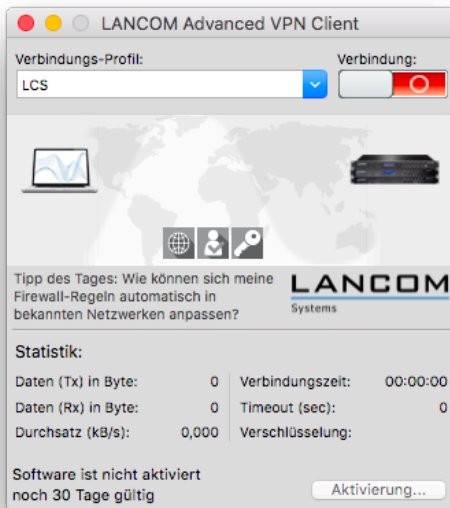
LANCOM Advanced VPN Client

Verbindungs-Profil:

LCS

Verbindung:

Tipp des Tages: Wie können sich meine Firewall-Regeln automatisch in bekannten Netzwerken anpassen?

LANCOM
Systems

Statistik:

| | | | |
|---|---|---|---|
| Daten (Tx) in Byte: | 0 | Verbindungszeit: | 00:00:00 |
| Daten (Rx) in Byte: | 0 | Timeout (sec): | 0 |
| Durchsatz (kB/s): | 0,000 | Verschlüsselung: | |

Software ist nicht aktiviert
noch 30 Tage gültig

Aktivierung...